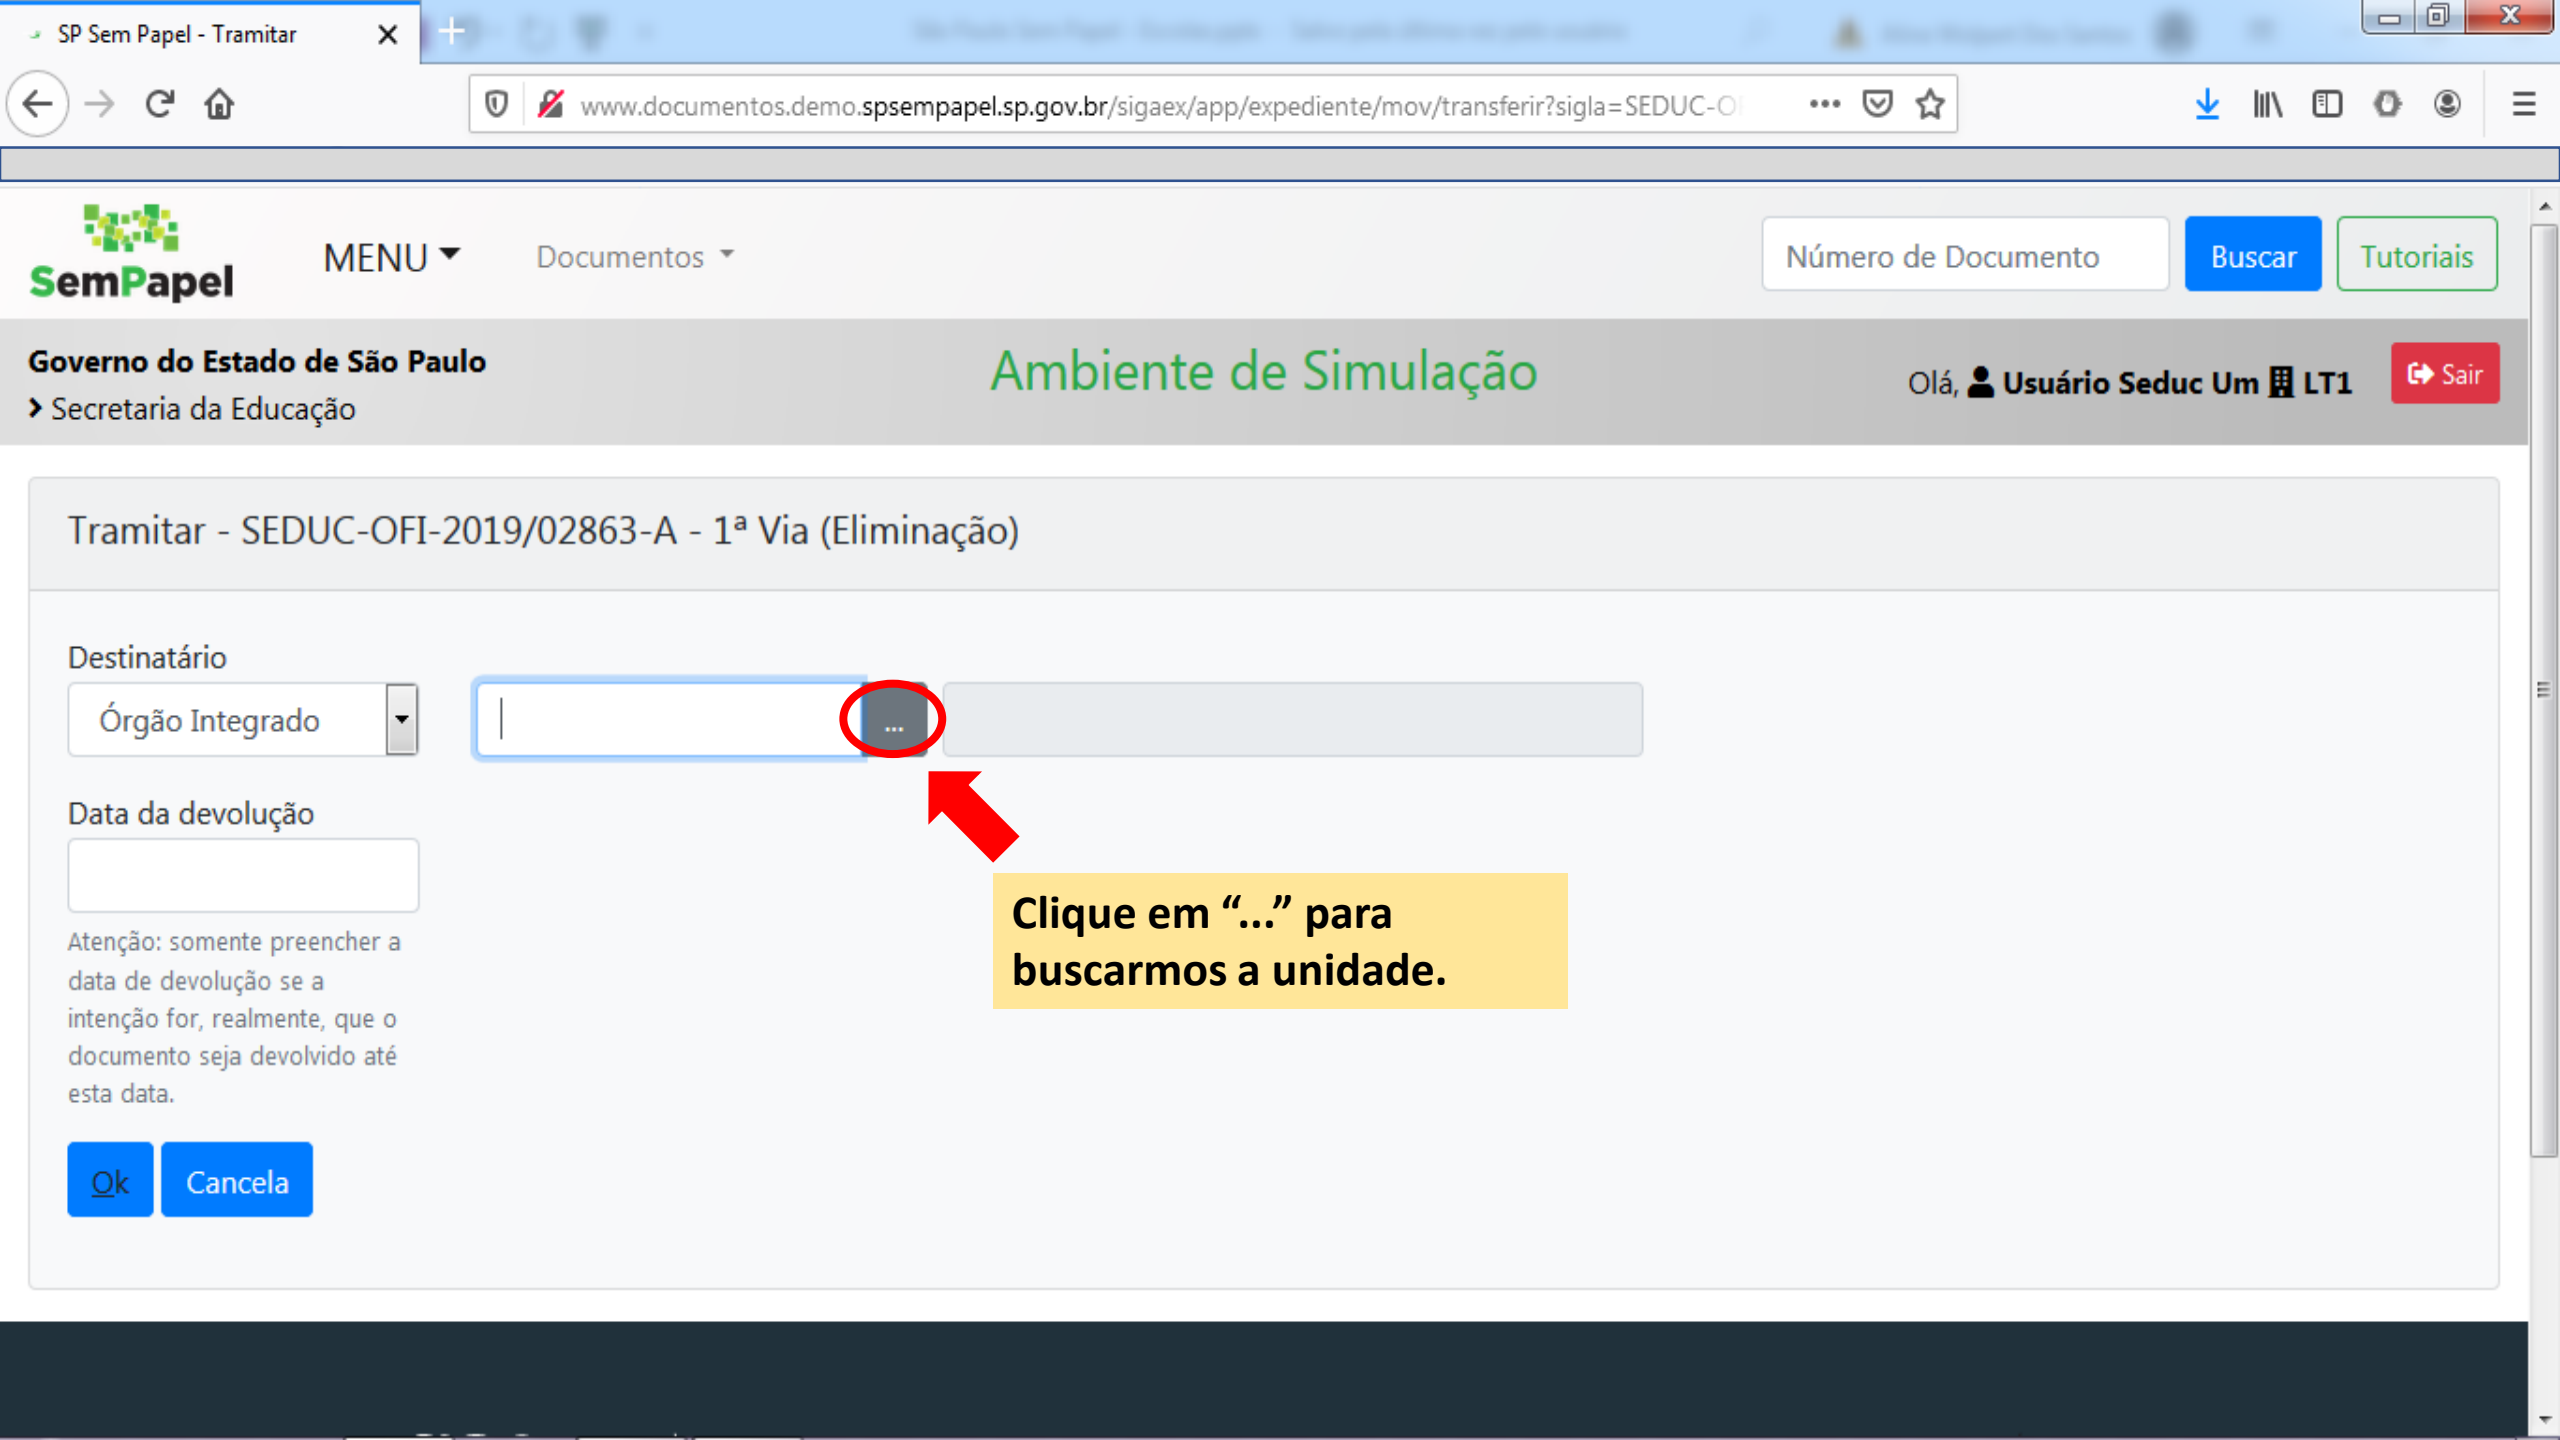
SP Sem Papel - Tramitar

www.documentos.demo.spsempapel.sp.gov.br/sigaex/app/expediente/mov/transferir?sigla=SEDUC-O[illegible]

SemPapel

MENU

Documentos

Número de Documento

Buscar

Tutoriais

Governo do Estado de São Paulo

Secretaria da Educação

Ambiente de Simulação

Olá, Usuário Seduc Um LT1

Sair

Tramitar - SEDUC-OFI-2019/02863-A - 1ª Via (Eliminação)

Destinatário

Órgão Integrado

...

Data da devolução

Atenção: somente preencher a data de devolução se a intenção for, realmente, que o documento seja devolvido até esta data.

Ok

Cancela

Clique em “...” para buscarmos a unidade.